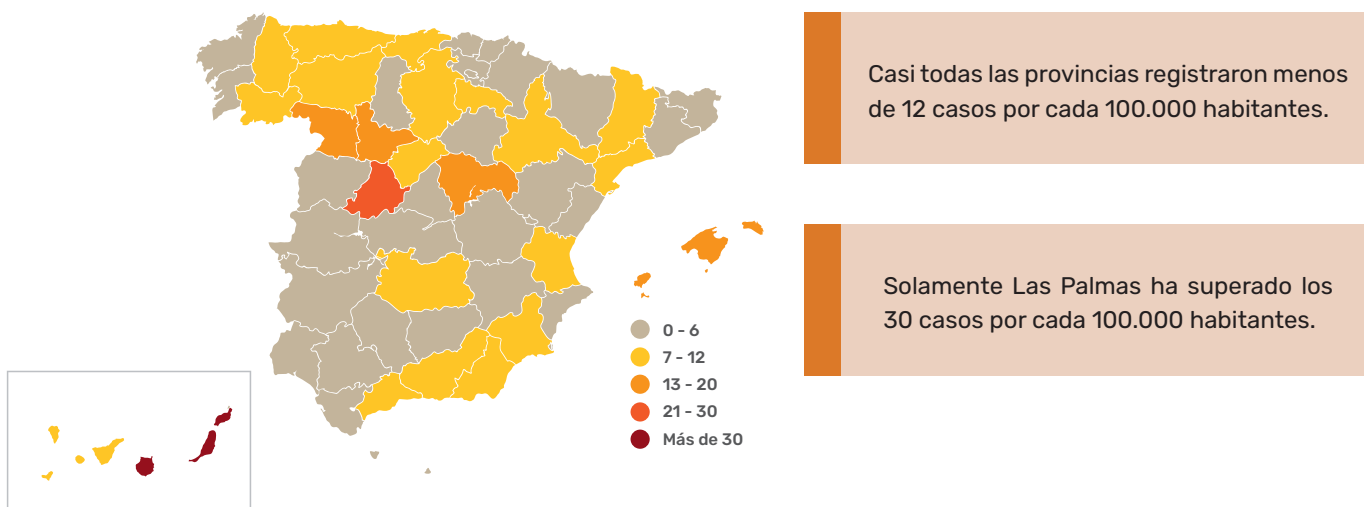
0 - 6
7 - 12
13 - 20
21 - 30
Más de 30

Casi todas las provincias registraron menos de 12 casos por cada 100.000 habitantes.

Solamente Las Palmas ha superado los 30 casos por cada 100.000 habitantes.